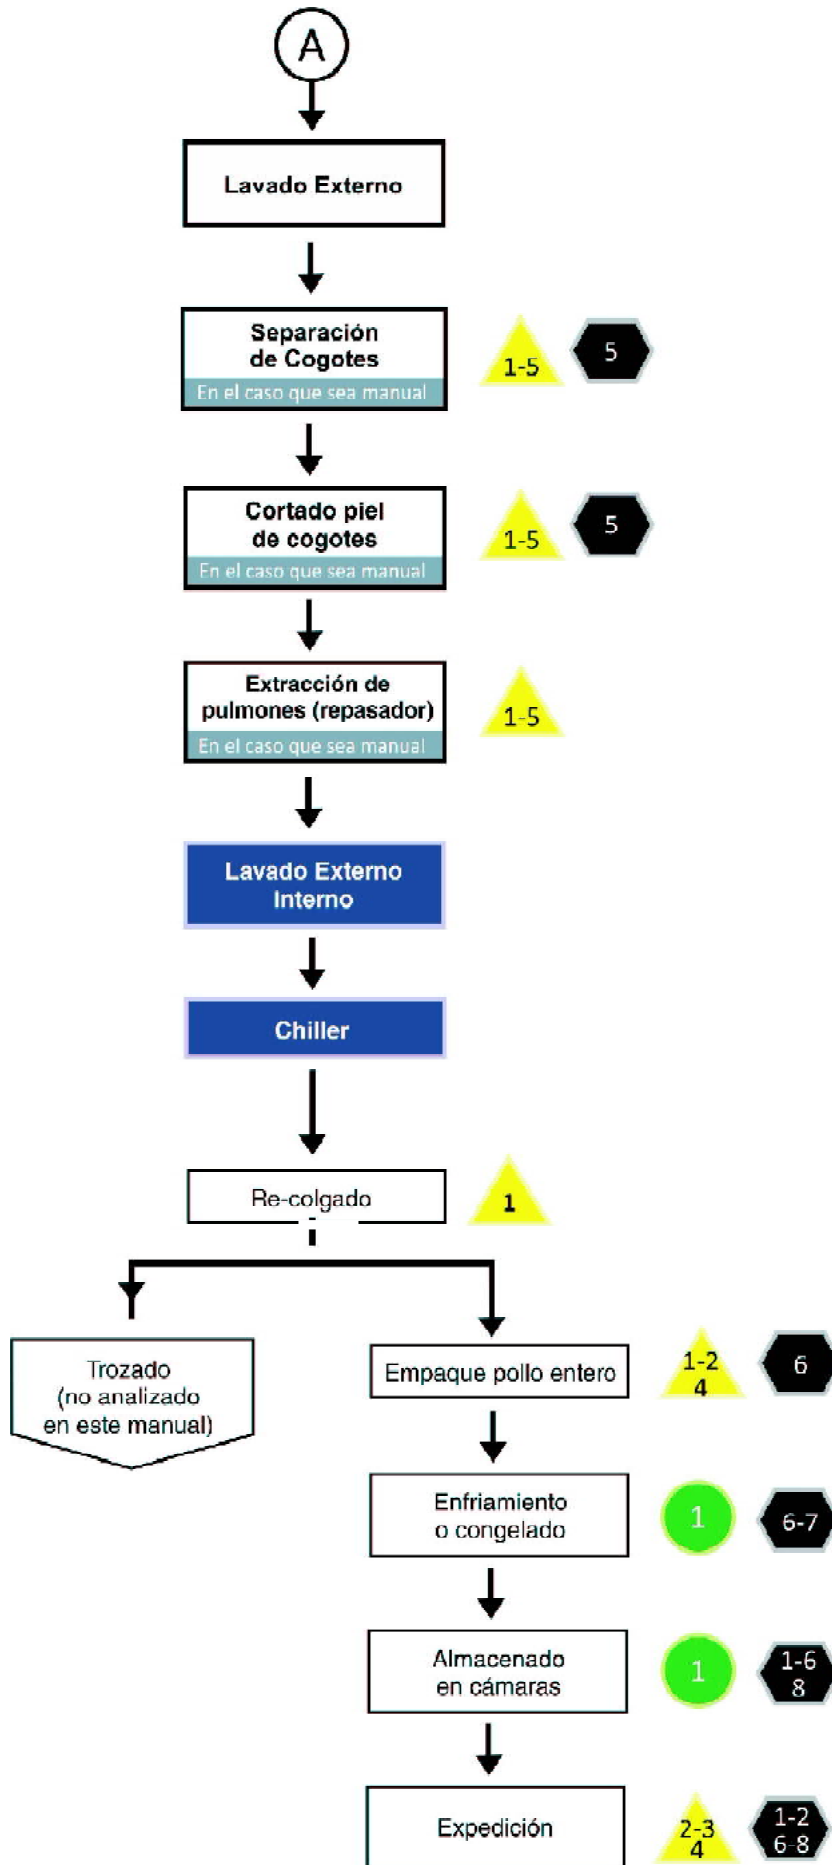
A

Lavado Externo

Separación de Cogotes
En el caso que sea manual

1-5

5

Cortado piel de cogotes
En el caso que sea manual

1-5

5

Extracción de pulmones (repasador)
En el caso que sea manual

1-5

Lavado Externo Interno

Chiller

Re-colgado

1

Trozado (no analizado en este manual)

Empaque pollo entero

1-2 4

6

Enfriamiento o congelado

1

6-7

Almacenado en cámaras

1

1-6 8

Expedición

2-3 4

1-2 6-8